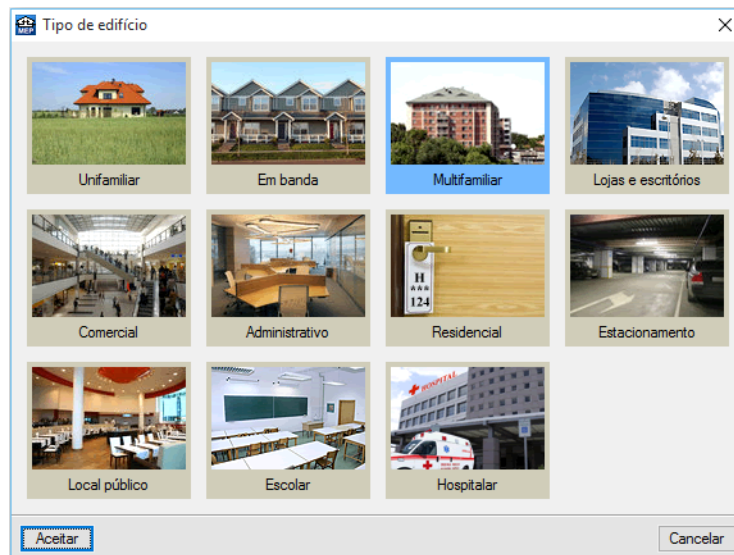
MEP Tipo de edifício

Unifamiliar

Em banda

Multifamiliar

Lojas e escritórios

Comercial

Administrativo

H
★★★
124

Residencial

Estacionamento

Local público

Escolar

HOSPITAL

Hospitalar

Aceitar

Cancelar